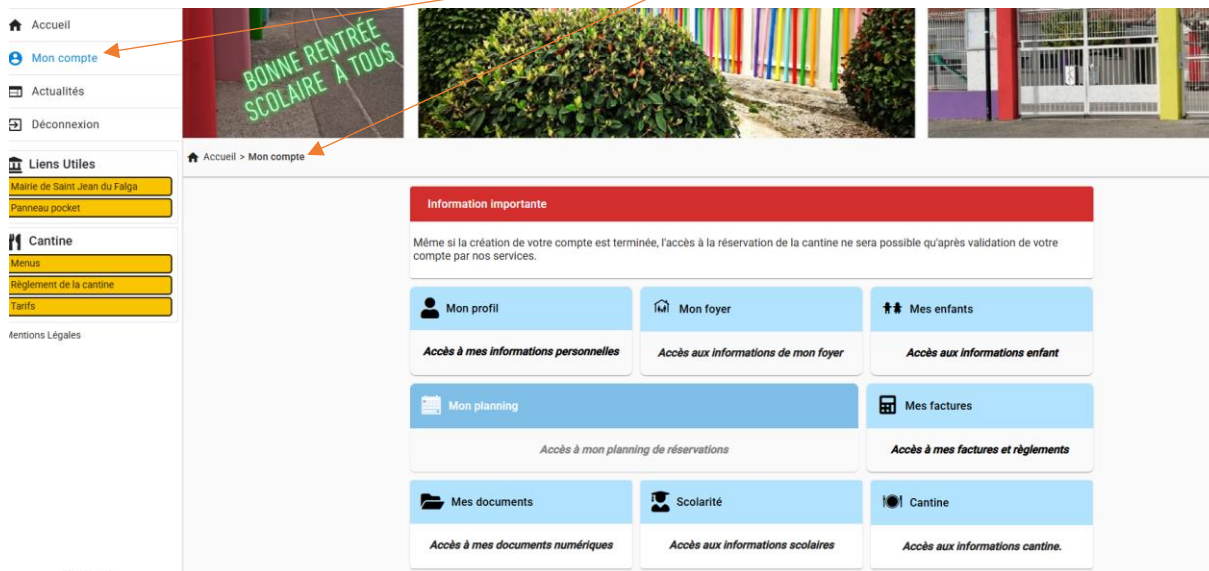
Accueil
Mon compte
Actualités
Déconnexion
Liens Utiles
Mairie de Saint Jean du Falga
Panneau pocket
Cantine
Menus
Règlement de la cantine
Tarifs
Mentions Légales

BONNE RENTRÉE SCOLAIRE À TOUS

Accueil > Mon compte

Information importante

Même si la création de votre compte est terminée, l'accès à la réservation de la cantine ne sera possible qu'après validation de votre compte par nos services.

Mon profil
Accès à mes informations personnelles

Mon foyer
Accès aux informations de mon foyer

Mes enfants
Accès aux informations enfant

Mon planning
Accès à mon planning de réservations

Mes factures
Accès à mes factures et règlements

Mes documents
Accès à mes documents numériques

Scolarité
Accès aux informations scolaires

Cantine
Accès aux informations cantine.